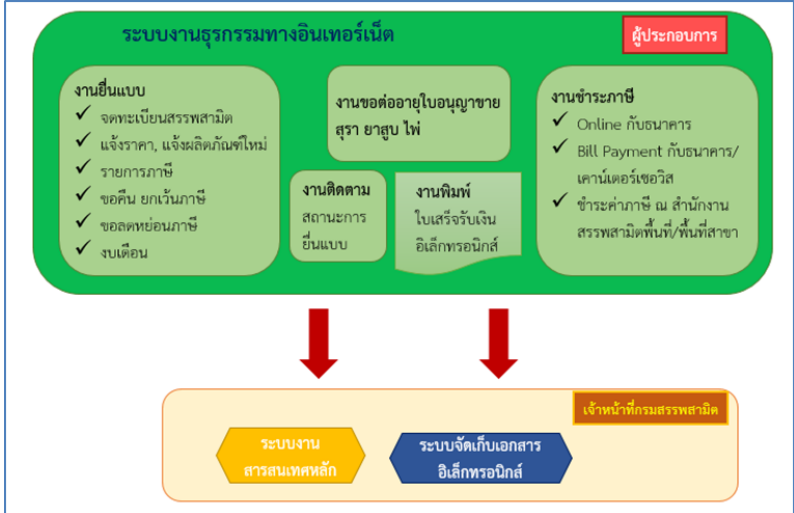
ระบบงานธุรกรรมทางอินเทอร์เน็ต

ผู้ประกอบการ

งานยื่นแบบ
✓ จดทะเบียนสรรพสามิต
✓ แจ้งราคา, แจ้งผลิตภัณฑ์ใหม่
✓ รายการภาษี
✓ ขอคืน ยกเว้นภาษี
✓ ขอลดหย่อนภาษี
✓ งบเดือน

งานขอต่ออายุใบอนุญาตขาย สุรา ยาสูบ ไพ่

งานติดตาม
สถานะการยื่นแบบ

งานพิมพ์
ใบเสร็จรับเงินอิเล็กทรอนิกส์

งานชำระภาษี
✓ Online กับธนาคาร
✓ Bill Payment กับธนาคาร/เคาน์เตอร์เซอวิส
✓ ชำระค่าภาษี ณ สำนักงานสรรพสามิตพื้นที่/พื้นที่สาขา

เจ้าหน้าที่กรมสรรพสามิต

ระบบงานสารสนเทศหลัก

ระบบจัดเก็บเอกสารอิเล็กทรอนิกส์